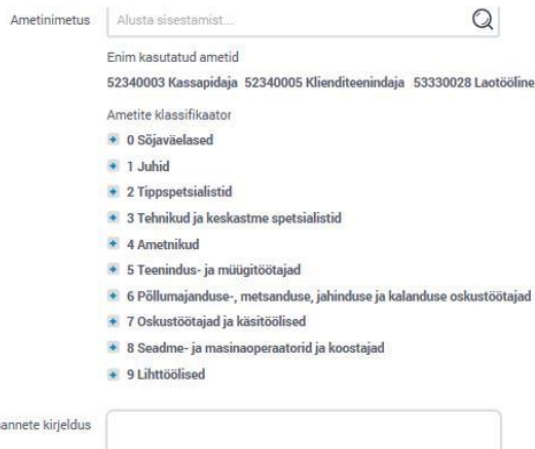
Ametinimetus

Alusta sisestamist...

Enim kasutatud ametid

52340003 Kassapidaja 52340005 Klienditeenindaja 53330028 Laotööline

Ametite klassifikaator

0 Sõjaväelased

1 Juhid

2 Tippspetsialistid

3 Tehnikud ja keskastme spetsialistid

4 Ametnikud

5 Teenindus- ja müügitöötajad

6 Põllumajanduse-, metsanduse, jahinduse ja kalanduse oskustöötajad

7 Oskustöötajad ja käsitöölised

8 Seadme- ja masinaoperaatorid ja koostajad

9 Lihttöölised

annete kirjeldus